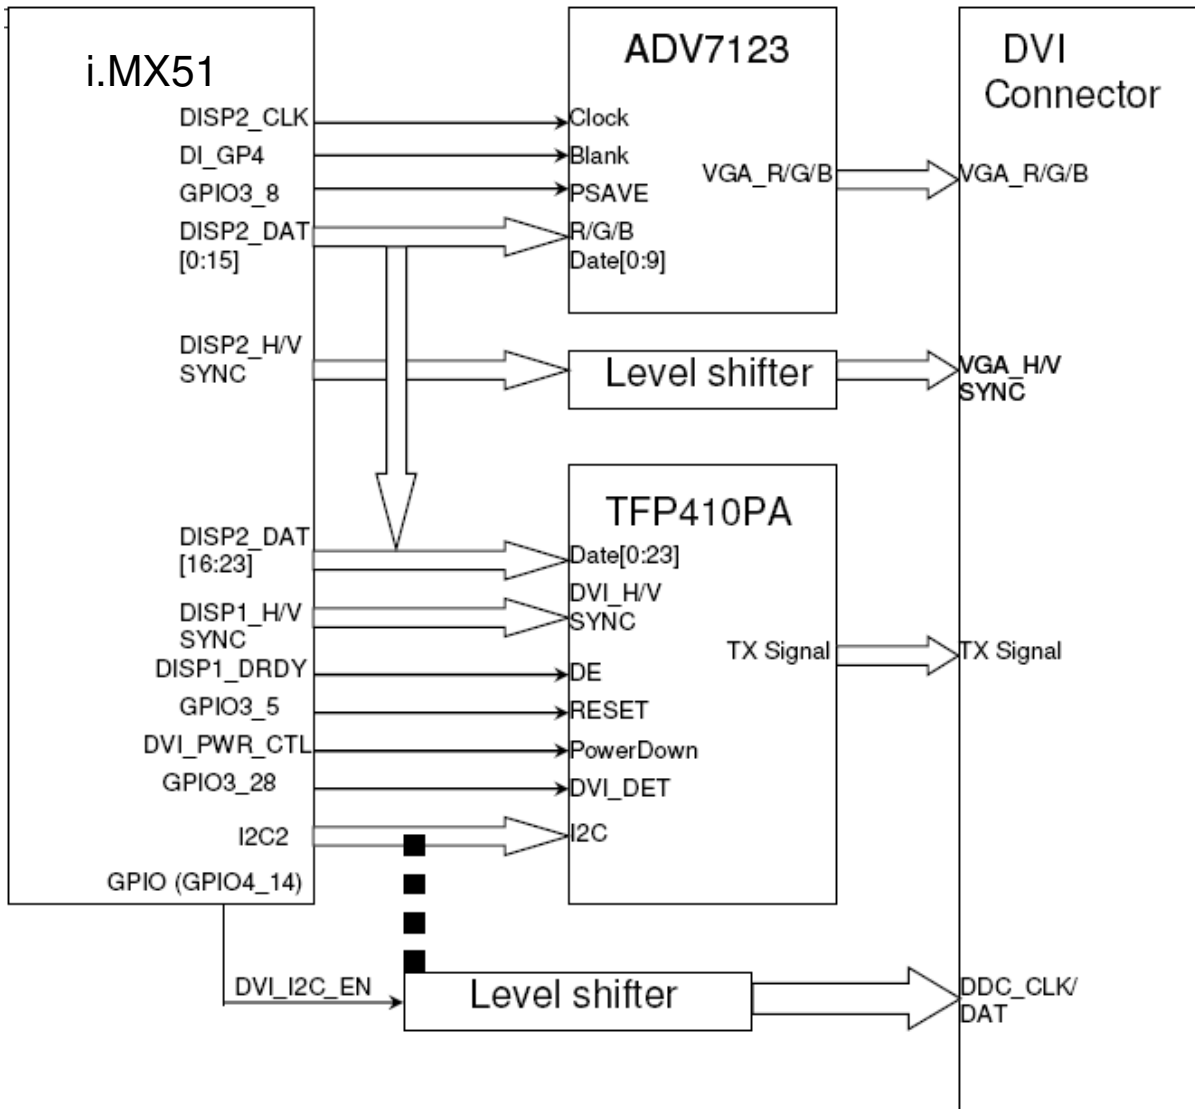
i.MX51

DISP2_CLK
DI_GP4
GPIO3_8
DISP2_DAT [0:15]
DISP2_H/V SYNC
DISP2_DAT [16:23]
DISP1_H/V SYNC
DISP1_DRDY
GPIO3_5
DVI_PWR_CTL
GPIO3_28
I2C2
GPIO (GPIO4_14)

ADV7123
Clock
Blank
PSAVE
R/G/B Date[0:9]
VGA_R/G/B

Level shifter

TFP410PA
Date[0:23]
DVI_H/V SYNC
DE
RESET
PowerDown
DVI_DET
I2C
TX Signal

DVI_I2C_EN
Level shifter

DVI Connector
VGA_R/G/B
VGA_H/V SYNC
TX Signal
DDC_CLK/ DAT